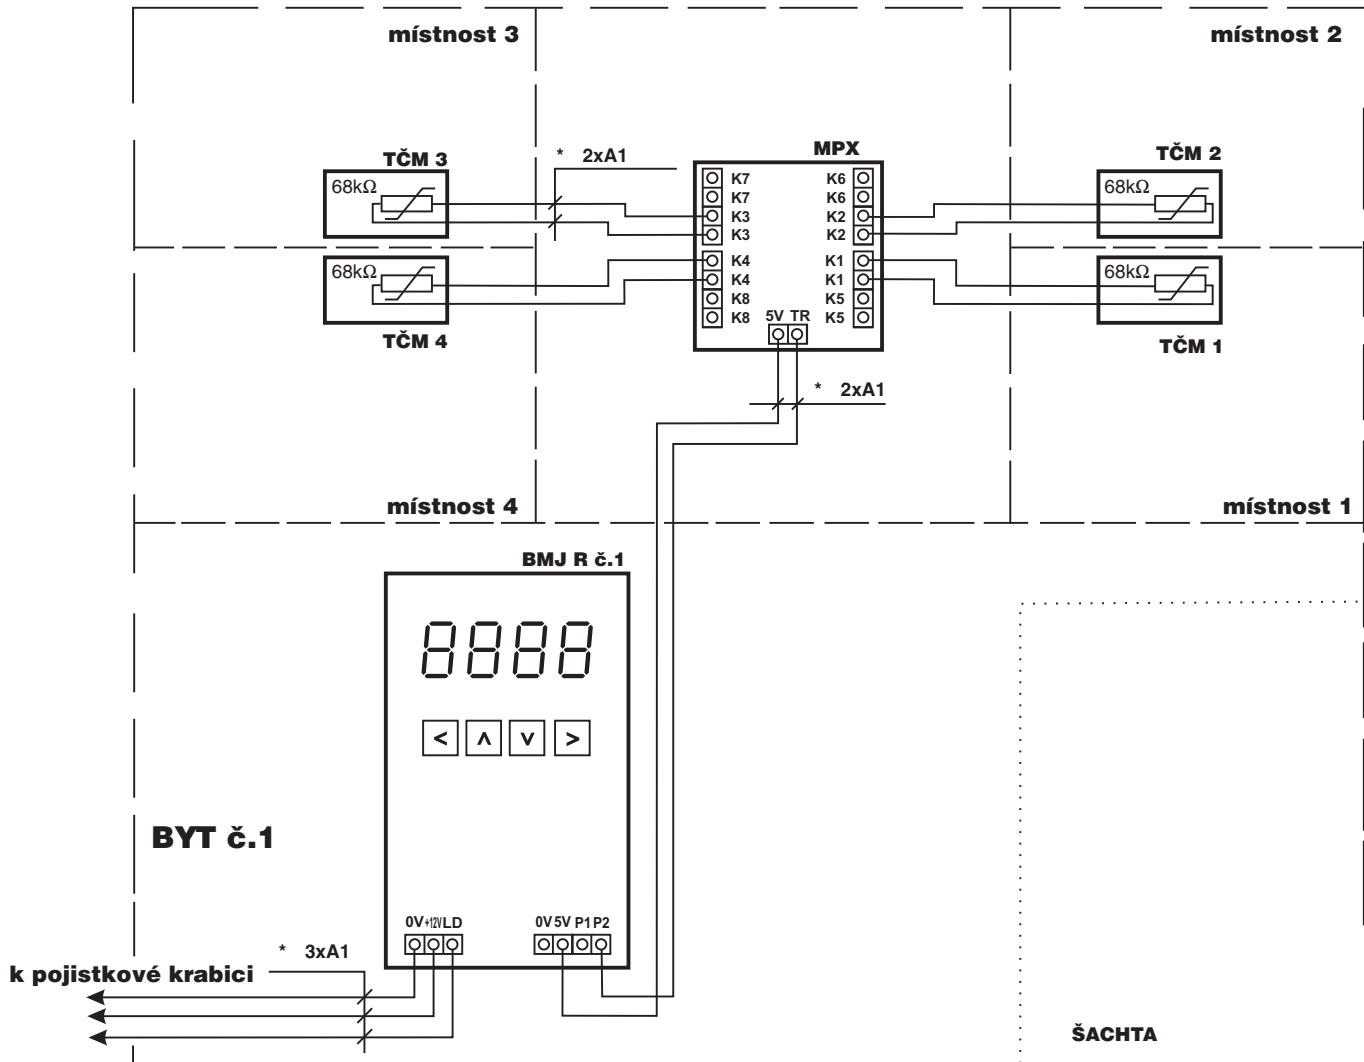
místnost 3

místnost 2

TČM 3

68kΩ

\* 2xA1

MPX

K7
K7
K3
K3
K4
K4
K8
K8

K6
K6
K2
K2
K1
K1
K5
K5

5V TR

TČM 2

68kΩ

68kΩ

TČM 4

68kΩ

TČM 1

\* 2xA1

místnost 4

místnost 1

BMJ R č.1

8888

< ∧ ∨ >

BYT č.1

0V +12V LD

0V 5V P1 P2

\* 3xA1

k pojistkové krabici

ŠACHTA